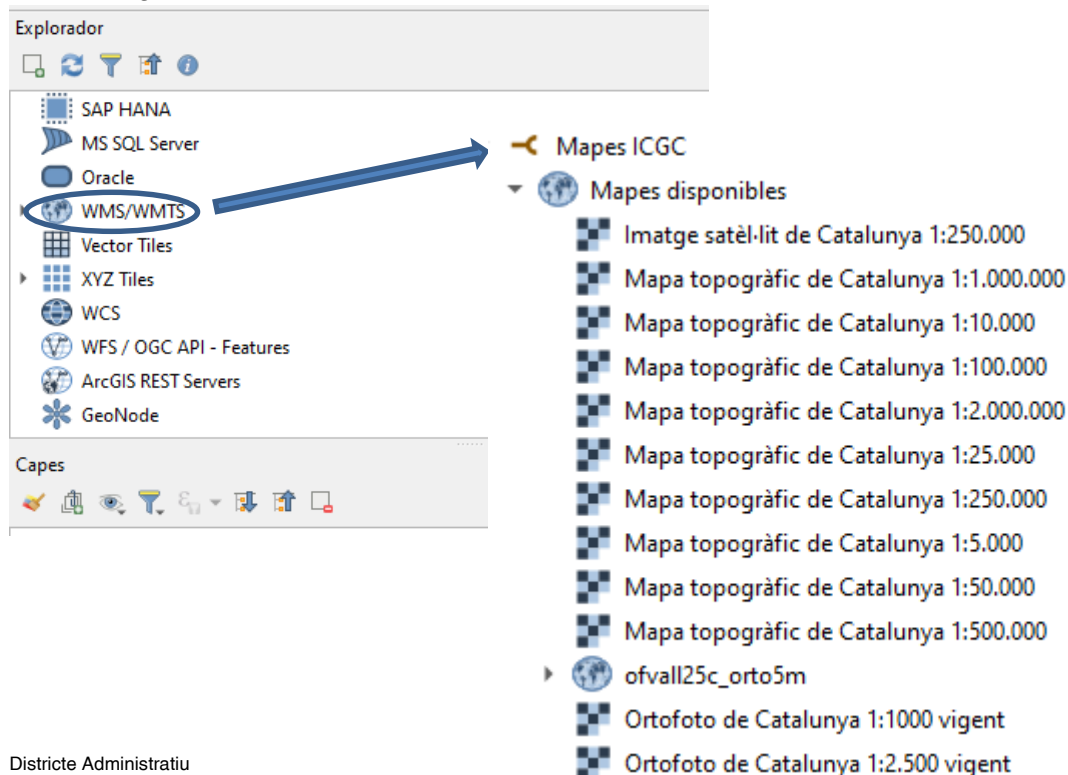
Explorador

SAP HANA
MS SQL Server
Oracle
WMS/WMTS
Vector Tiles
XYZ Tiles
WCS
WFS / OGC API - Features
ArcGIS REST Servers
GeoNode

Capes

Mapes ICGC
Mapes disponibles
Imatge satèl·lit de Catalunya 1:250.000
Mapa topogràfic de Catalunya 1:1.000.000
Mapa topogràfic de Catalunya 1:10.000
Mapa topogràfic de Catalunya 1:100.000
Mapa topogràfic de Catalunya 1:2.000.000
Mapa topogràfic de Catalunya 1:25.000
Mapa topogràfic de Catalunya 1:250.000
Mapa topogràfic de Catalunya 1:5.000
Mapa topogràfic de Catalunya 1:50.000
Mapa topogràfic de Catalunya 1:500.000
ofvall25c_orto5m
Ortofoto de Catalunya 1:1000 vigent
Ortofoto de Catalunya 1:2.500 vigent

Districte Administratiu